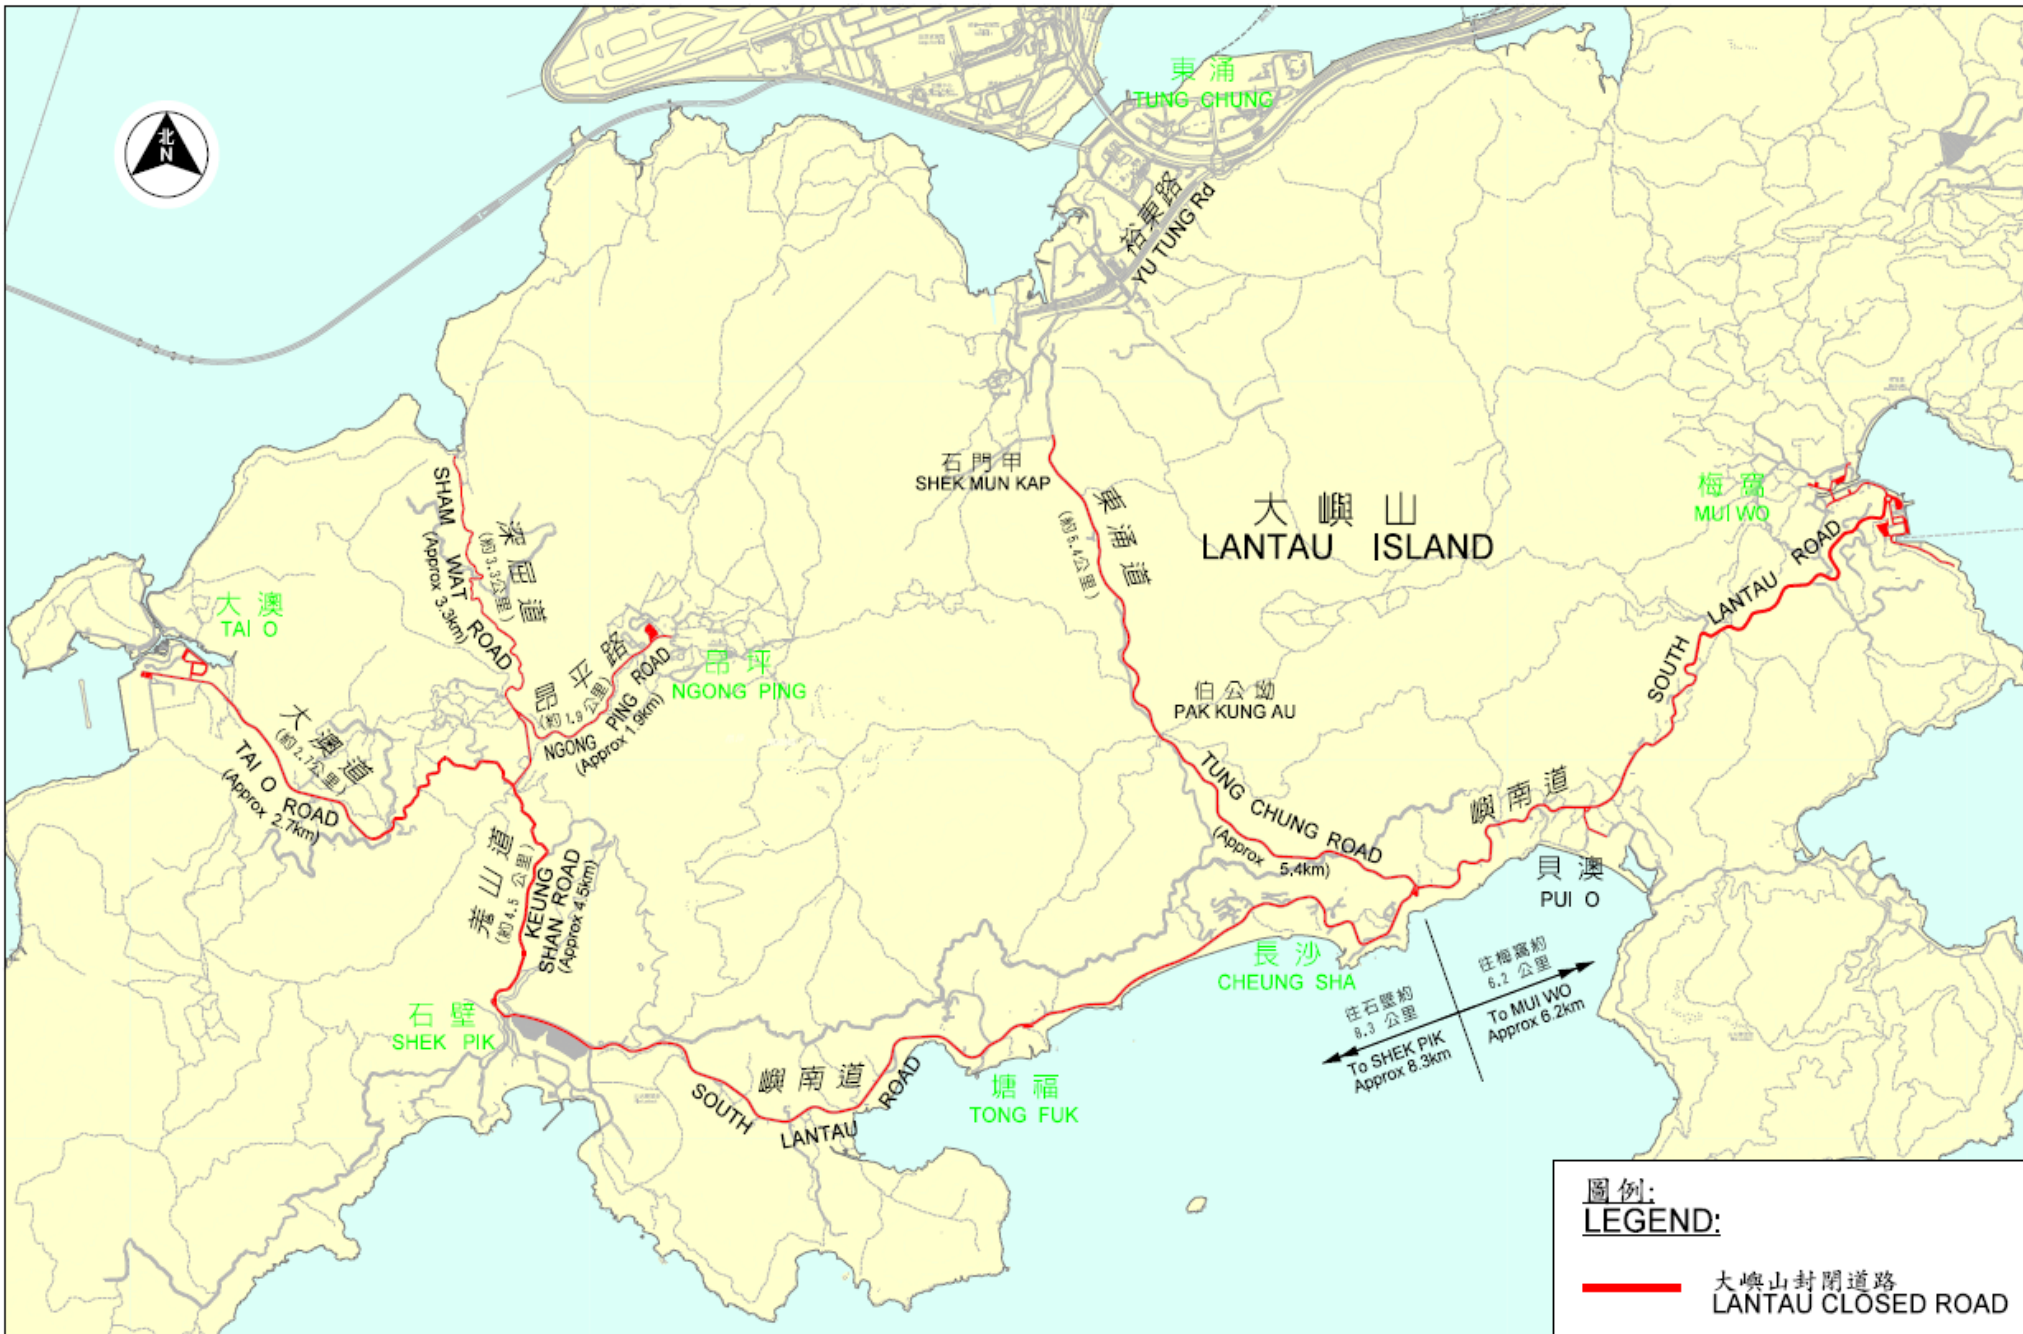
北
N

東涌
TUNG CHUNG

裕東路
YU TUNG Rd

石門甲
SHEK MUN KAP

東涌道
(約5.4公里)

大嶼山
LANTAU ISLAND

梅窩
MUI WO

深屈道
(約3.3公里)
SHAM WAT ROAD
(Approx 3.3km)

大澳
TAI O

昂平路
(約1.9公里)
NGONG PING ROAD
(Approx 1.9km)

昂坪
NGONG PING

伯公坳
PAK KUNG AU

大澳道
(約2.7公里)
TAI O ROAD
(Approx 2.7km)

羗山道
(約4.5公里)
KEUNG SHAN ROAD
(Approx 4.5km)

TUNG CHUNG ROAD
(Approx 5.4km)

嶼南道

SOUTH LANTAU ROAD

貝澳
PUI O

長沙
CHEUNG SHA

往梅窩約
6.2公里
To MUI WO
Approx 6.2km

往石壁約
8.3公里
To SHEK PIK
Approx 8.3km

石壁
SHEK PIK

嶼南道
SOUTH LANTAU ROAD

塘福
TONG FUK

圖例:
LEGEND:

大嶼山封閉道路
LANTAU CLOSED ROAD